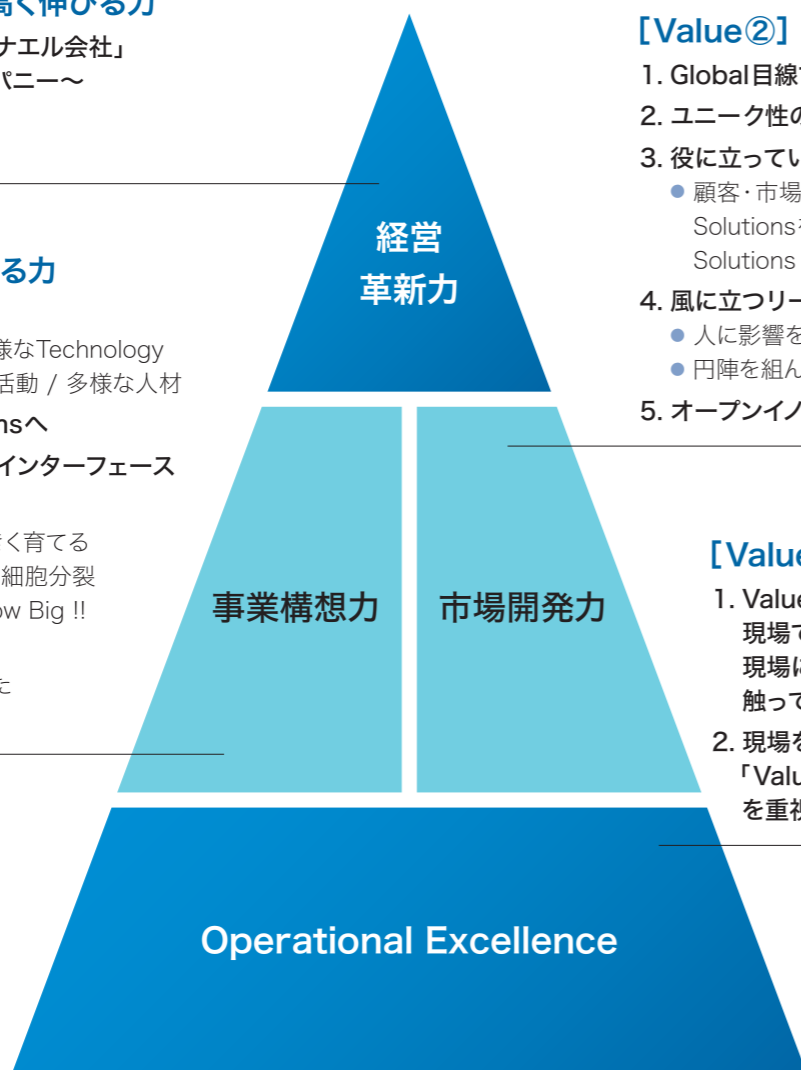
高く伸びる力
ナエル会社」
パニー～

る力

様なTechnology
活動 / 多様な人材
nsへ
インターフェース

く育てる
細胞分裂
ow Big !!

と

経営
革新力

事業構想力

市場開発力

Operational Excellence

[Value②]
1. Global目線
2. ユニーク性の
3. 役に立ってい
● 顧客・市場
Solutions
Solutions
4. 風に立つリー
● 人に影響を
● 円陣を組ん
5. オープンイノ

[Value
1. Value
現場で
現場に
触って
2. 現場を
「Valu
を重視